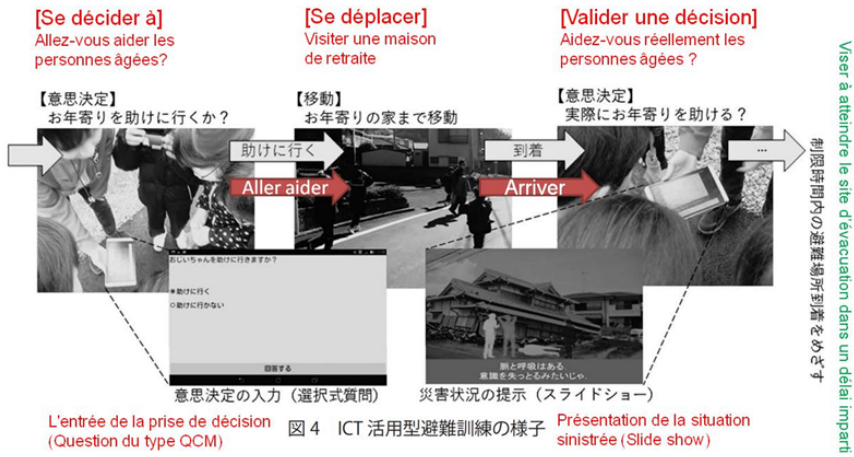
[Se décider à]
Allez-vous aider les personnes âgées?

[Se déplacer]
Visiter une maison de retraite

[Valider une décision]
Aidez-vous réellement les personnes âgées ?

Viser à atteindre le site d'évacuation dans un délai imparti

【意思決定】
お年寄りを助けに行くか？

【移動】
お年寄りの家まで移動

【意思決定】
実際にお年寄りを助ける？

制限時間内の避難場所到着をめざす

助けに行く

Aller aider

到着

Arriver

…

おじいちゃんを助けに行きますか？

●助けに行く
○助けに行かない

回答する

顔と呼吸はある
意識を失っとるみたいじゃ。

意思決定の入力（選択式質問）

災害状況の提示（スライドショー）

L'entrée de la prise de décision
(Question du type QCM)

図 4　ICT 活用型避難訓練の様子

Présentation de la situation sinistrée (Slide show)